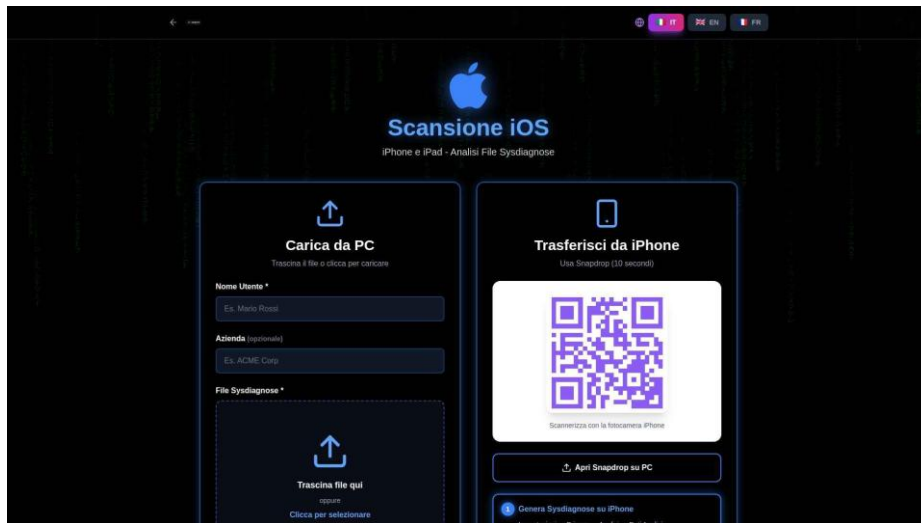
← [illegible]

IT EN FR

Scansione iOS

iPhone e iPad - Analisi File Sysdiagnose

Carica da PC

Trascina il file o clicca per caricare

Nome Utente *

Es. Mario Rossi

Azienda (opzionale)

Es. ACME Corp

File Sysdiagnose *

Trascina file qui

oppure

Clicca per selezionare

Trasferisci da iPhone

Usa Snapdrop (10 secondi)

Scannerizza con la fotocamera iPhone

Apri Snapdrop su PC

1 Genera Sysdiagnose su iPhone

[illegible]